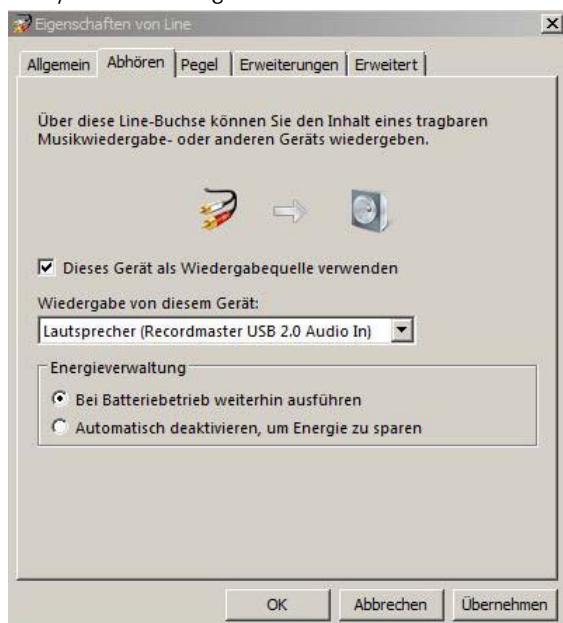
Eigenschaften von Line

Allgemein | Abhören | Pegel | Erweiterungen | Erweitert

Über diese Line-Buchse können Sie den Inhalt eines tragbaren Musikwiedergabe- oder anderen Geräts wiedergeben.

Dieses Gerät als Wiedergabequelle verwenden

Wiedergabe von diesem Gerät:

Lautsprecher (Recordmaster USB 2.0 Audio In)

Energieverwaltung

Bei Batteriebetrieb weiterhin ausführen

Automatisch deaktivieren, um Energie zu sparen

OK | Abbrechen | Übernehmen